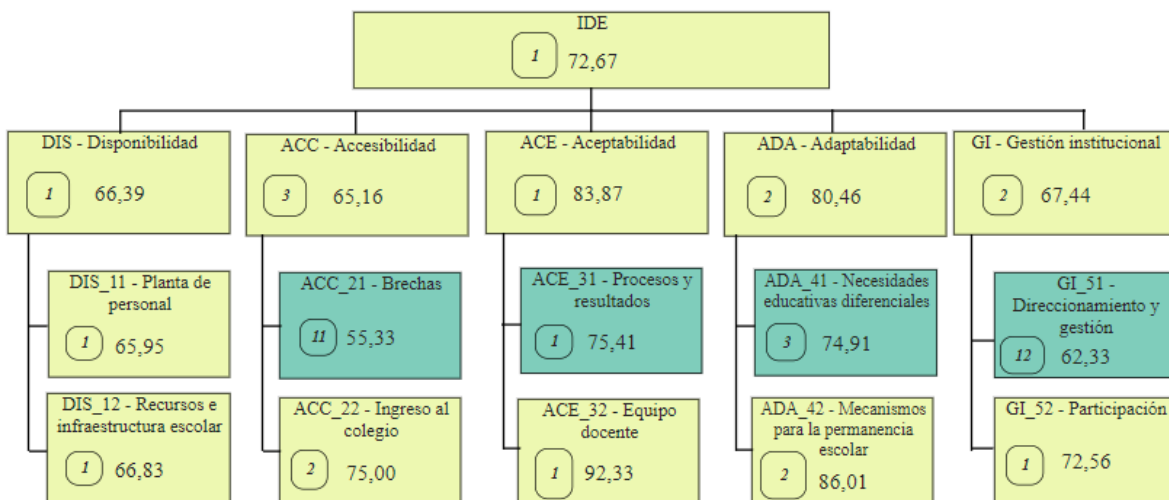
IDE
1 72,67

DIS - Disponibilidad
1 66,39

DIS_11 - Planta de personal
1 65,95

DIS_12 - Recursos e infraestructura escolar
1 66,83

ACC - Accesibilidad
3 65,16

ACC_21 - Brechas
11 55,33

ACC_22 - Ingreso al colegio
2 75,00

ACE - Aceptabilidad
1 83,87

ACE_31 - Procesos y resultados
1 75,41

ACE_32 - Equipo docente
1 92,33

ADA - Adaptabilidad
2 80,46

ADA_41 - Necesidades educativas diferenciales
3 74,91

ADA_42 - Mecanismos para la permanencia escolar
2 86,01

GI - Gestión institucional
2 67,44

GI_51 - Direccionamiento y gestión
12 62,33

GI_52 - Participación
1 72,56